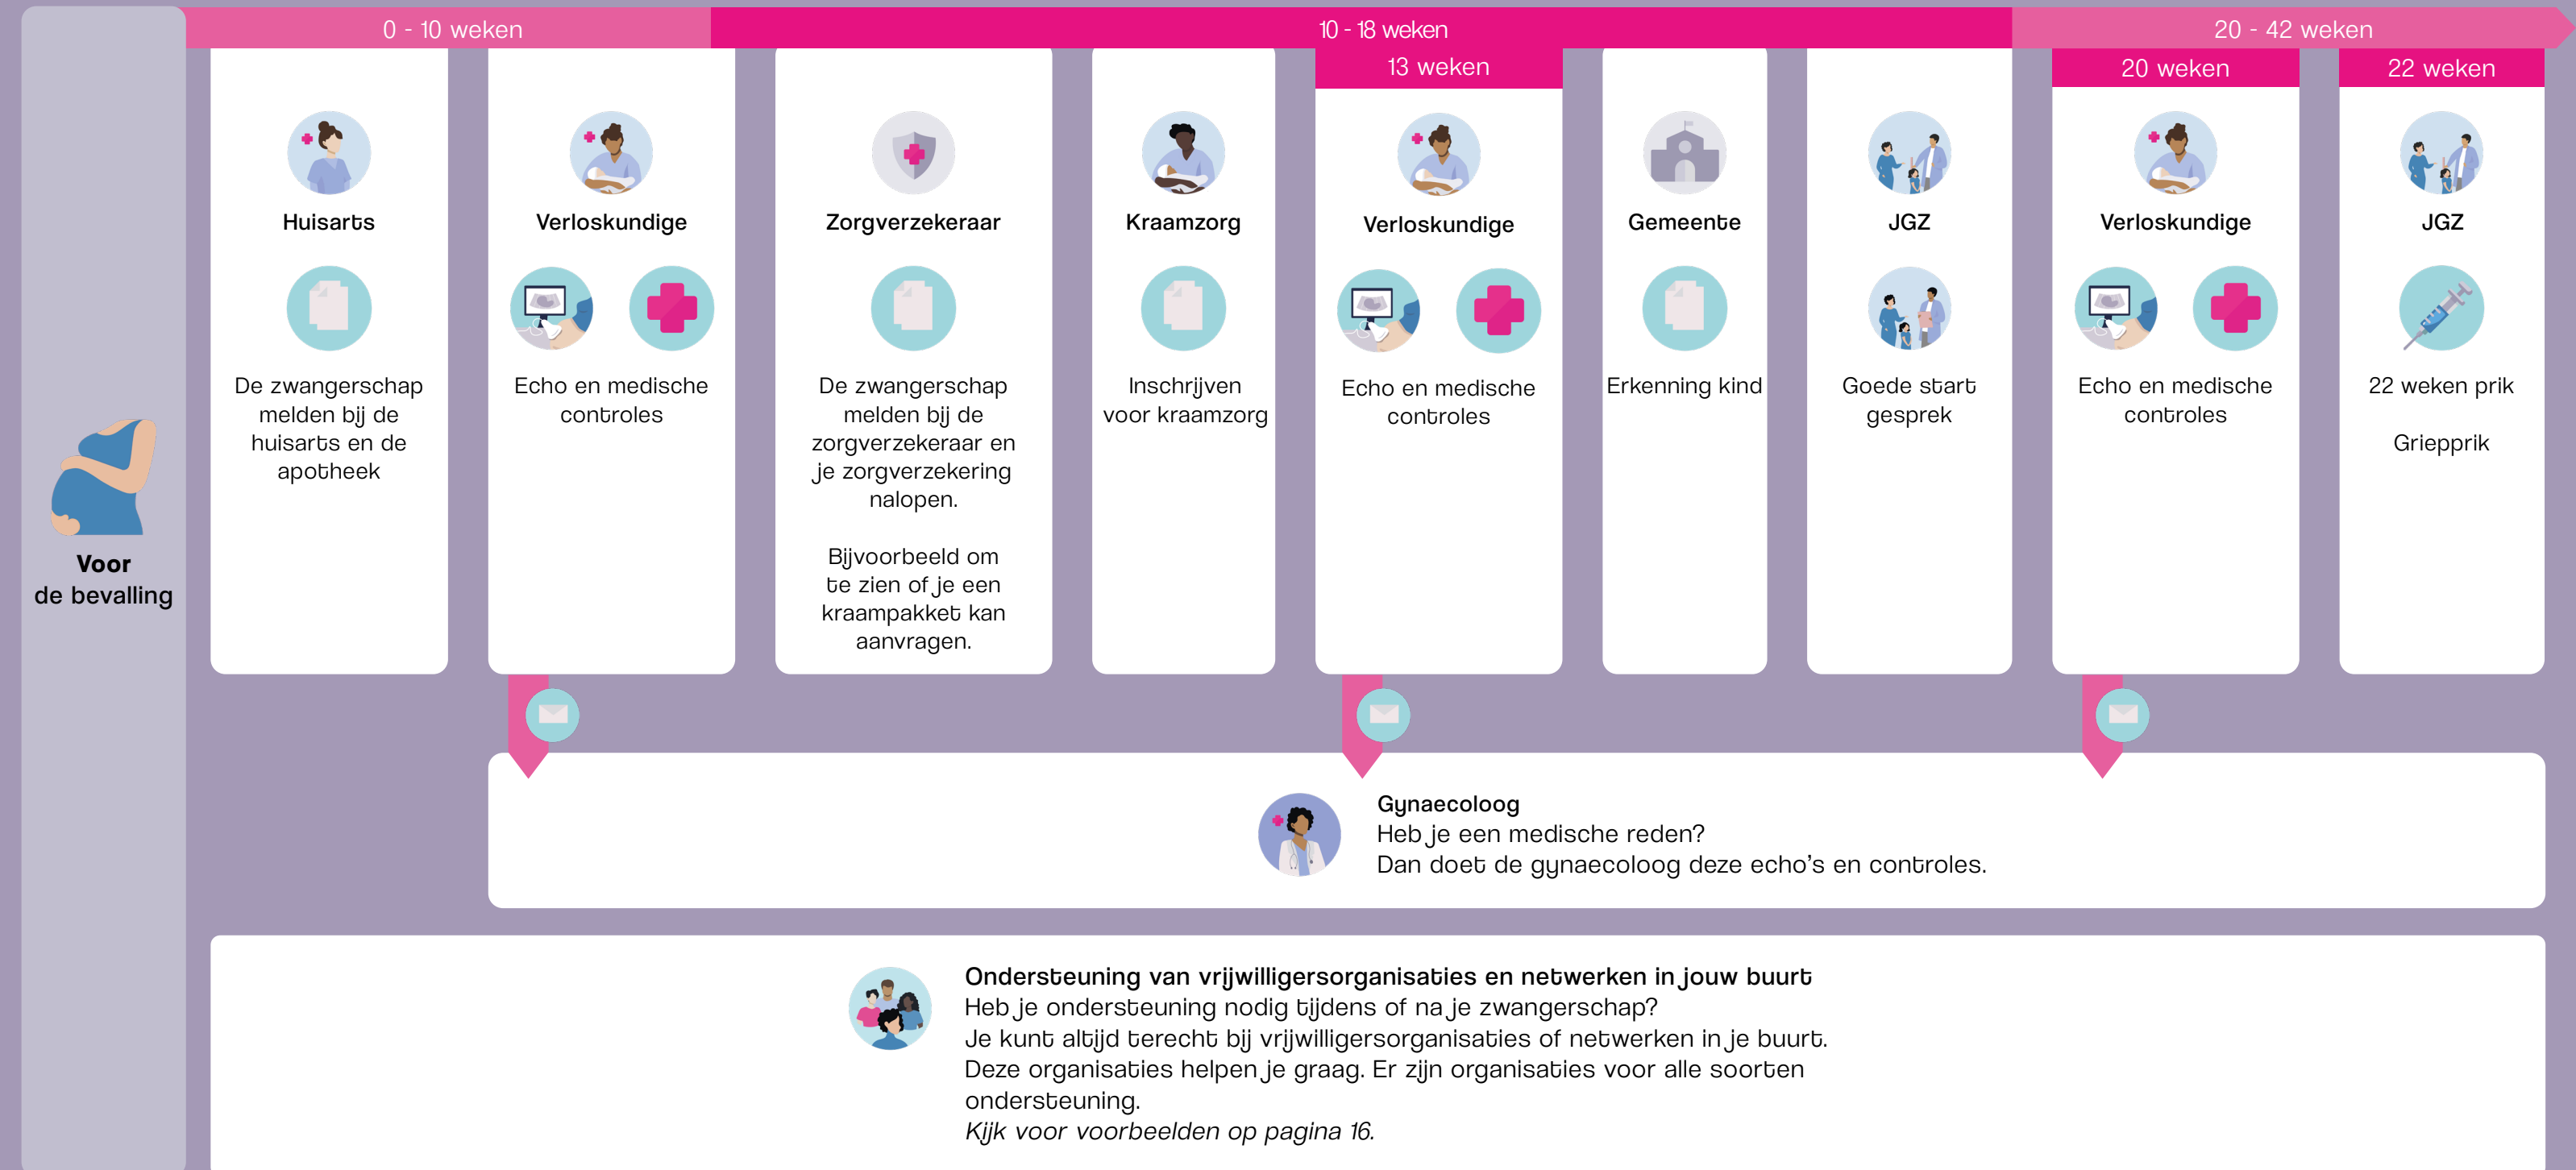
Voor de bevalling

0 - 10 weken

10 - 18 weken

20 - 42 weken

Huisarts

De zwangerschap melden bij de huisarts en de apotheek

Verloskundige

Echo en medische controles

Zorgverzekeraar

De zwangerschap melden bij de zorgverzekeraar en je zorgverzekering nalopen.

Bijvoorbeeld om te zien of je een kraampakket kan aanvragen.

Kraamzorg

Inschrijven voor kraamzorg

13 weken

Verloskundige

Echo en medische controles

Gemeente

Erkenning kind

JGZ

Goede start gesprek

20 weken

Verloskundige

Echo en medische controles

22 weken

JGZ

22 weken prik

Griepprik

Gynaecoloog
Heb je een medische reden?
Dan doet de gynaecoloog deze echo's en controles.

Ondersteuning van vrijwilligersorganisaties en netwerken in jouw buurt
Heb je ondersteuning nodig tijdens of na je zwangerschap?
Je kunt altijd terecht bij vrijwilligersorganisaties of netwerken in je buurt.
Deze organisaties helpen je graag. Er zijn organisaties voor alle soorten ondersteuning.
*Kijk voor voorbeelden op pagina 16.*